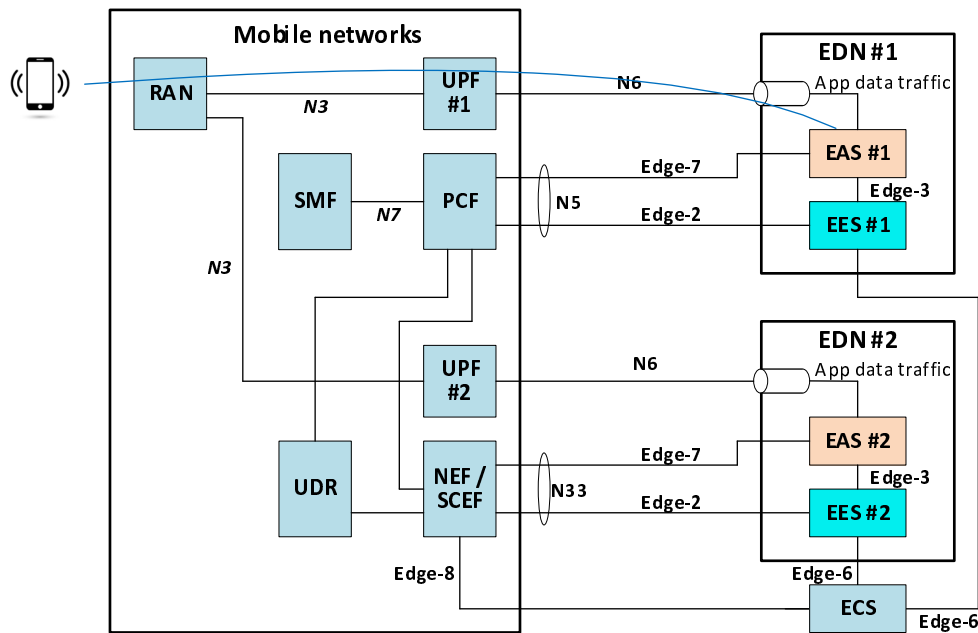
Mobile networks

RAN

UPF #1

N3

N6

EDN #1

App data traffic

EAS #1

Edge-7

Edge-3

SMF

N7

PCF

N5

Edge-2

EES #1

N3

EDN #2

UPF #2

N6

App data traffic

EAS #2

Edge-7

Edge-3

UDR

NEF / SCEF

N33

Edge-2

EES #2

Edge-8

Edge-6

ECS

Edge-6